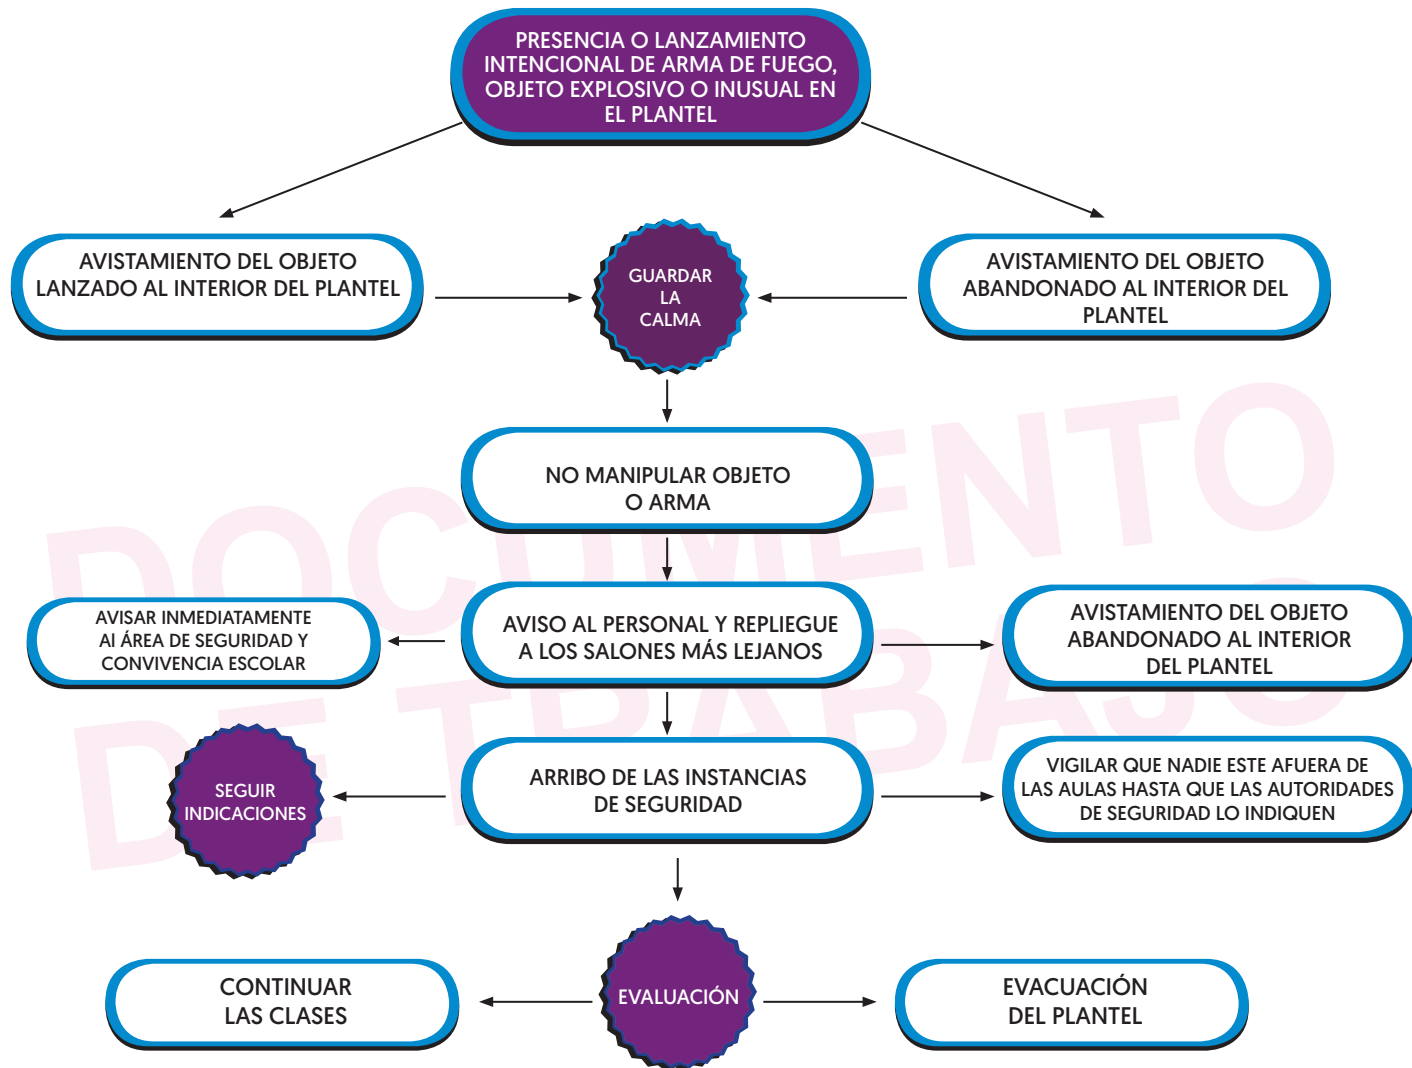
PRESENCIA O LANZAMIENTO INTENCIONAL DE ARMA DE FUEGO, OBJETO EXPLOSIVO O INUSUAL EN EL PLANTEL

AVISTAMIENTO DEL OBJETO LANZADO AL INTERIOR DEL PLANTEL

GUARDAR LA CALMA

AVISTAMIENTO DEL OBJETO ABANDONADO AL INTERIOR DEL PLANTEL

NO MANIPULAR OBJETO O ARMA

AVISAR INMEDIATAMENTE AI ÁREA DE SEGURIDAD Y CONVIVENCIA ESCOLAR

AVISO AL PERSONAL Y REPLIEGUE A LOS SALONES MÁS LEJANOS

AVISTAMIENTO DEL OBJETO ABANDONADO AL INTERIOR DEL PLANTEL

SEGUIR INDICACIONES

ARRIBO DE LAS INSTANCIAS DE SEGURIDAD

VIGILAR QUE NADIE ESTE AFUERA DE LAS AULAS HASTA QUE LAS AUTORIDADES DE SEGURIDAD LO INDIQUEN

CONTINUAR LAS CLASES

EVALUACIÓN

EVACUACIÓN DEL PLANTEL

DOCUMENTO DE TRABAJO